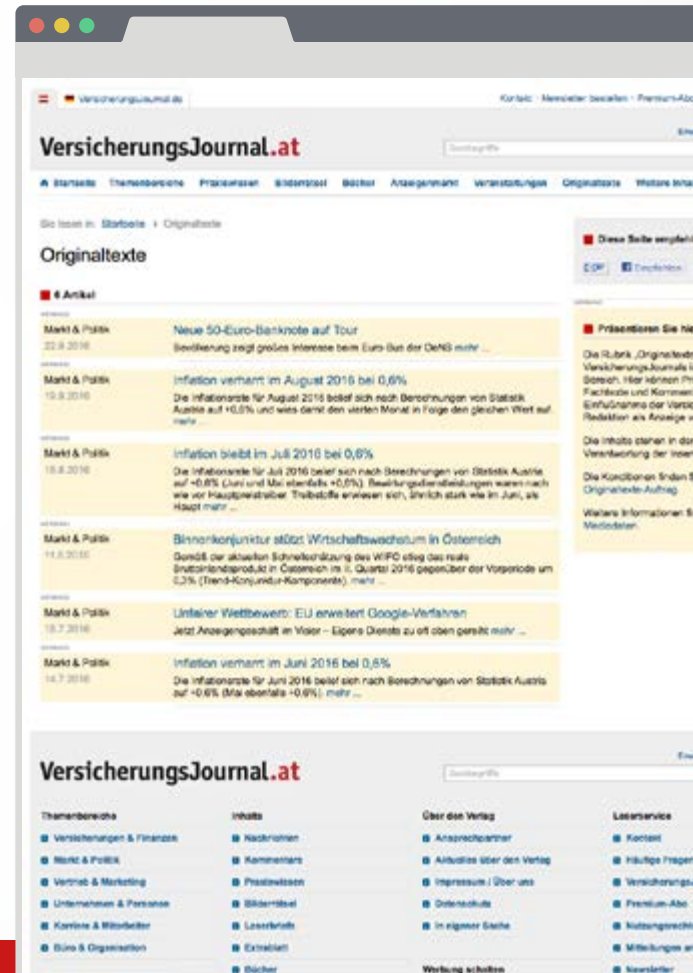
VersicherungsJournal.de

Kontakt · Newsletter bestellen · Premium-Abo

VersicherungsJournal.at

Suchbegriffe

Startseite Themenbereiche Praxiswissen Bildarchiv Bücher Anzeigenmarkt Veranstaltungen Originaltexte Weitere Inhalte

Sie lesen in: Startseite › Originaltexte

Originaltexte

6 Artikel

Markt & Politik
22.9.2016
Neue 50-Euro-Banknote auf Tour
Bevölkerung zeigt großes Interesse beim Euro-Bus der OeNB mehr ...

Markt & Politik
19.9.2016
Inflation verharrt im August 2016 bei 0,6%
Die Inflationsrate für August 2016 belief sich nach Berechnungen von Statistik Austria auf +0,6% und wies damit den vierten Monat in Folge den gleichen Wert auf. mehr ...

Markt & Politik
18.8.2016
Inflation bleibt im Juli 2016 bei 0,6%
Die Inflationsrate für Juli 2016 belief sich nach Berechnungen von Statistik Austria auf +0,6% (Juni und Mai ebenfalls +0,6%). Bewirtungsdienstleistungen waren nach wie vor Hauptpreistreiber. Treibstoffe erwiesen sich, ähnlich stark wie im Juni, als Haupt mehr ...

Markt & Politik
11.8.2016
Binnenkonjunktur stützt Wirtschaftswachstum in Österreich
Gemäß der aktuellen Schnellschätzung des WIFO stieg das reale Bruttoinlandsprodukt in Österreich im II. Quartal 2016 gegenüber der Vorperiode um 0,3% (Trend-Konjunktur-Komponente). mehr ...

Markt & Politik
18.7.2016
Unfairer Wettbewerb: EU erweitert Google-Verfahren
Jetzt Anzeigengeschäft im Visier – Eigene Dienste zu oft oben gereiht mehr ...

Markt & Politik
14.7.2016
Inflation verharrt im Juni 2016 bei 0,6%
Die Inflationsrate für Juni 2016 belief sich nach Berechnungen von Statistik Austria auf +0,6% (Mai ebenfalls +0,6%). mehr ...

Diese Seite empfeh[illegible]

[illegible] Empfehlen

Präsentieren Sie hie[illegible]

Die Rubrik „Originaltexte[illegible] VersicherungsJournals i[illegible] Bereich. Hier können P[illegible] Fachtexte und Komme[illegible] Einflußnahme der Verla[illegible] Redaktion als Anzeige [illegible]

Die Inhalte stehen in de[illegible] Verantwortung der Inser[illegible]

Die Konditionen finden S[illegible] Originaltexte-Auftrag.

Weitere Informationen fi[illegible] Mediadaten.

VersicherungsJournal.at

Suchbegriffe

Themenbereiche
Versicherungen & Finanzen
Markt & Politik
Vertrieb & Marketing
Unternehmen & Personen
Karriere & Mitarbeiter
Büro & Organisation

Inhalte
Nachrichten
Kommentare
Praxiswissen
Bilderrätsel
Leserbriefe
Extrablatt
Bücher

Über den Verlag
Ansprechpartner
Aktuelles über den Verlag
Impressum / Über uns
Datenschutz
In eigener Sache
Werbung schalten

Leserservice
Kontakt
Häufige Fragen
Versicherungs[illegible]
Premium-Abo
Nutzungsrecht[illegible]
Mitteilungen a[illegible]
Newsletter